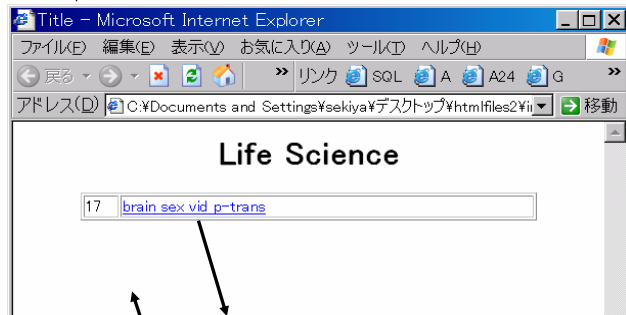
Title - Microsoft Internet Explorer

ファイル(F) 編集(E) 表示(V) お気に入り(A) ツール(T) ヘルプ(H)

戻る リンク SQL A A24 G

アドレス(D) C:¥Documents and Settings¥sekiya¥デスクトップ¥htmlfiles2¥i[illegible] 移動

Life Science

| 17 | brain sex vid p-trans |
|---|---|